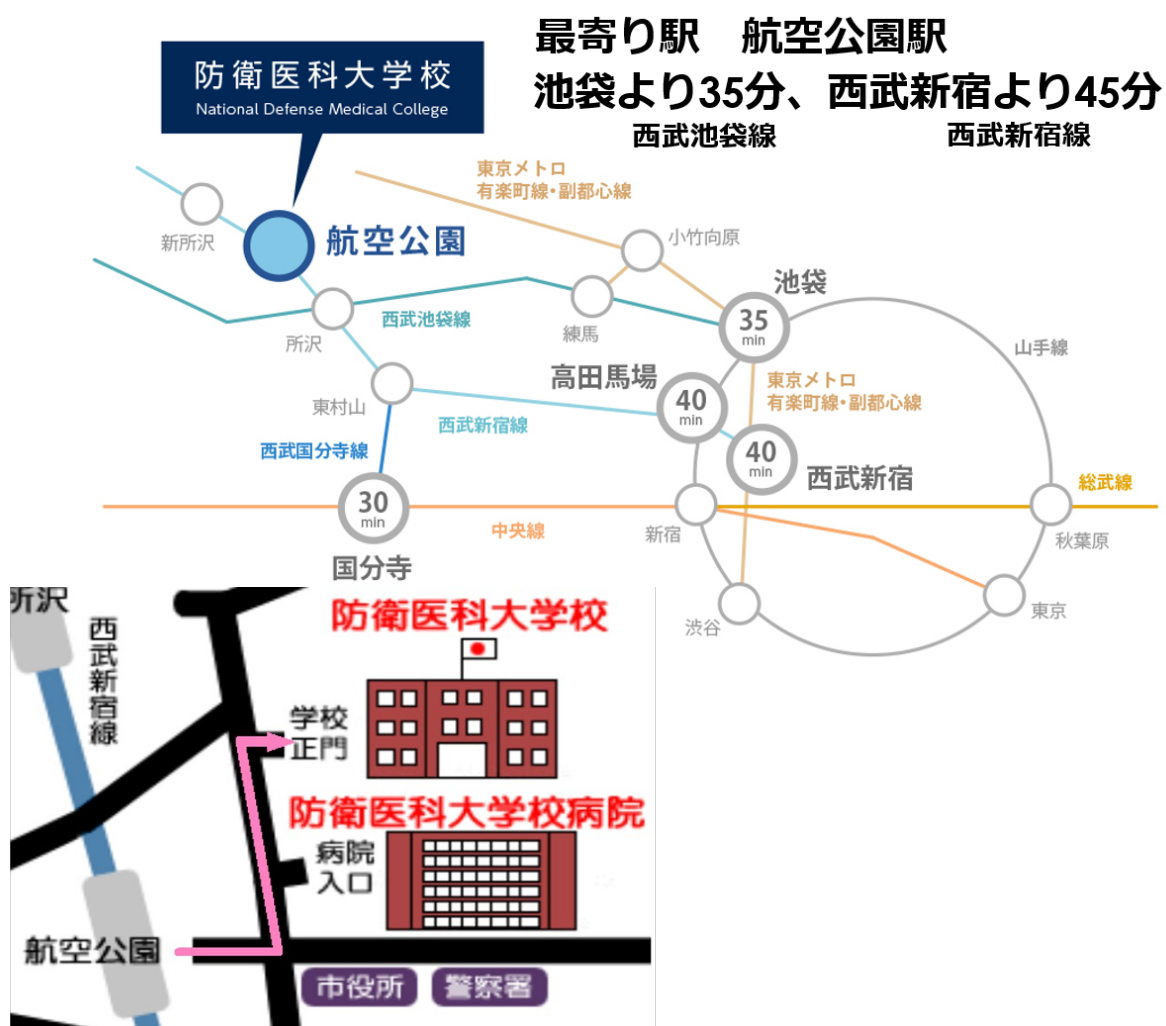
最寄り駅　航空公園駅
池袋より35分、西武新宿より45分
西武池袋線　西武新宿線

防衛医科大学校
National Defense Medical College

東京メトロ
有楽町線・副都心線

新所沢
航空公園
小竹向原
池袋
西武池袋線
練馬
35 min
所沢
山手線
高田馬場
東京メトロ
有楽町線・副都心線
東村山
40 min
西武新宿線
40 min
西武国分寺線
西武新宿
総武線
30 min
中央線
新宿
秋葉原
国分寺
渋谷
東京

所沢
西武新宿線
防衛医科大学校
学校
正門
防衛医科大学校病院
病院
入口
航空公園
市役所
警察署